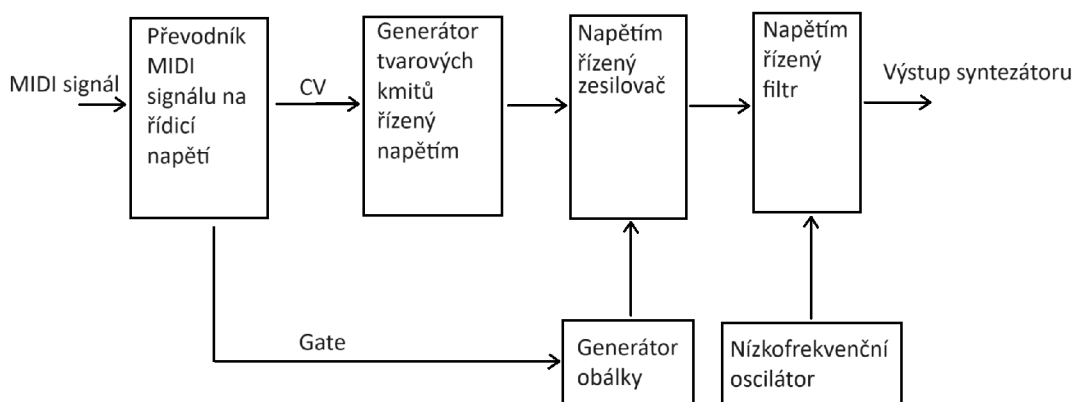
MIDI signál

Převodník MIDI signálu na řídicí napětí

CV

Generátor tvarových kmitů řízený napětím

Napětím řízený zesilovač

Napětím řízený filtr

Výstup syntezátoru

Gate

Generátor obálky

Nízkofrekvenční oscilátor